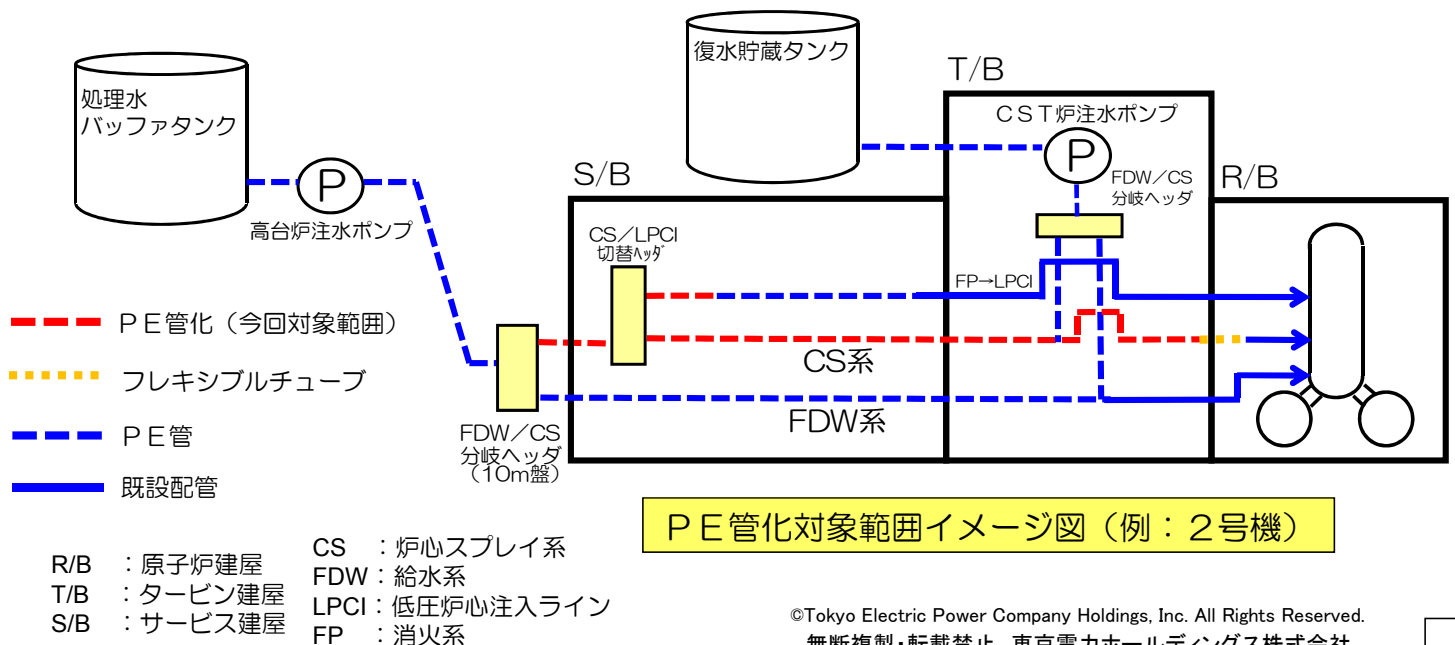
復水貯蔵タンク

T/B

処理水
バッファタンク

CST炉注水ポンプ

P

P

高台炉注水ポンプ

S/B

FDW／CS
分岐ヘッダ

R/B

CS／LPCI
切替ﾍｯﾀﾞ

FP→LPCI

PE管化（今回対象範囲）

CS系

フレキシブルチューブ

PE管

FDW系

FDW／CS
分岐ヘッダ
（10m盤）

既設配管

PE管化対象範囲イメージ図（例：2号機）

R/B ：原子炉建屋
T/B ：タービン建屋
S/B ：サービス建屋

CS ：炉心スプレイ系
FDW：給水系
LPCI：低圧炉心注入ライン
FP ：消火系

©Tokyo Electric Power Company Holdings, Inc. All Rights Reserved.
無断複製・転載禁止 東京電力ホールディングス株式会社